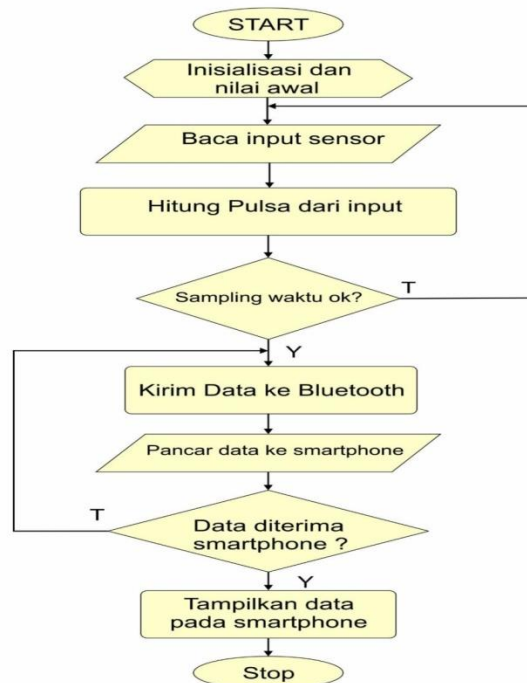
START

Inisialisasi dan nilai awal

Baca input sensor

Hitung Pulsa dari input

Sampling waktu ok?

T

Y

Kirim Data ke Bluetooth

Pancar data ke smartphone

T

Data diterima smartphone ?

Y

Tampilkan data pada smartphone

Stop